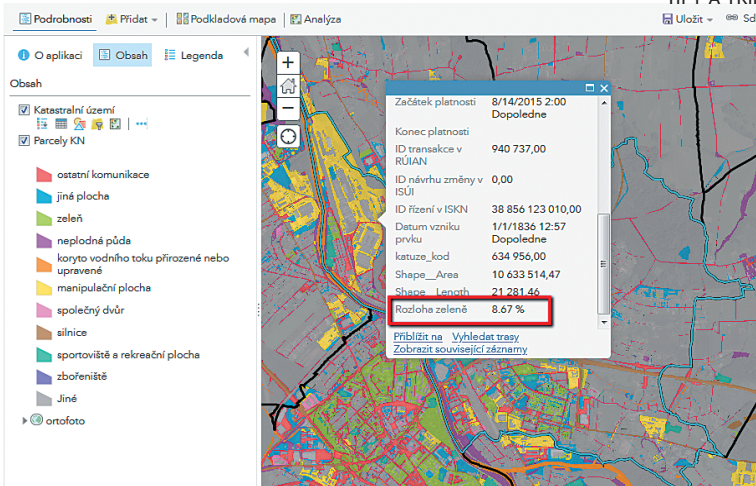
Podrobnosti | Přidat | Podkladová mapa | Analýza | Uložit | Sdí

O aplikaci | Obsah | Legenda

Obsah

Katastrální území

Parcely KN

ostatní komunikace
jiná plocha
zeleň
neplodná půda
koryto vodního toku přirozené nebo upravené
manipulační plocha
společný dvůr
silnice
sportoviště a rekreační plocha
zbořeniště
Jiné

ortofoto

| | |
|---|---|
| Začátek platnosti | 8/14/2015 2:00 Dopoledne |
| Konec platnosti | |
| ID transakce v RÚIAN | 940 737,00 |
| ID návrhu změny v ISÚI | 0,00 |
| ID řízení v ISKN | 38 856 123 010,00 |
| Datum vzniku prvku | 1/1/1836 12:57 Dopoledne |
| katuze_kod | 634 956,00 |
| Shape__Area | 10 633 514,47 |
| Shape__Length | 21 281,46 |
| Rozloha zeleně | 8.67 % |

Přiblížit na Vyhledat trasy
Zobrazit související záznamy